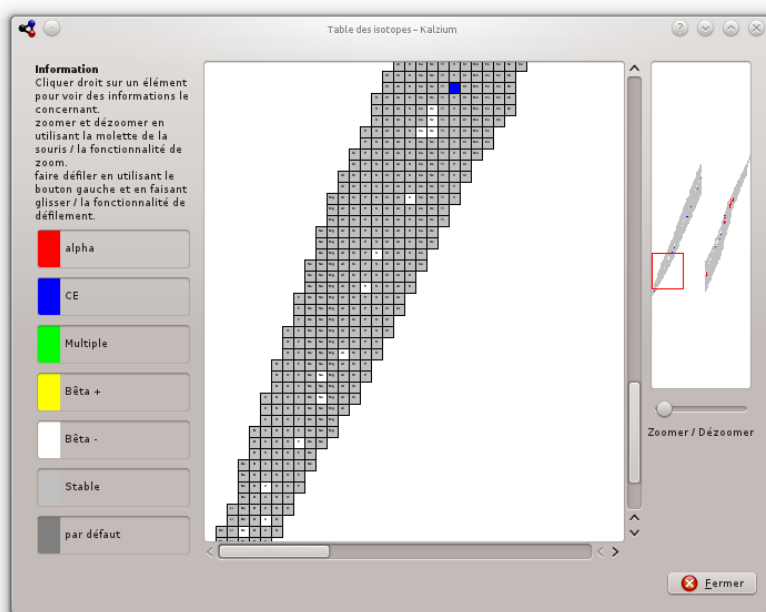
Table des isotopes – Kalzium

Information
Cliquer droit sur un élément pour voir des informations le concernant.
zoomer et dézoomer en utilisant la molette de la souris / la fonctionnalité de zoom.
faire défiler en utilisant le bouton gauche et en faisant glisser / la fonctionnalité de défilement.

alpha

CE

Multiple

Bêta +

Bêta -

Stable

par défaut

Zoomer / Dézoomer

Fermer